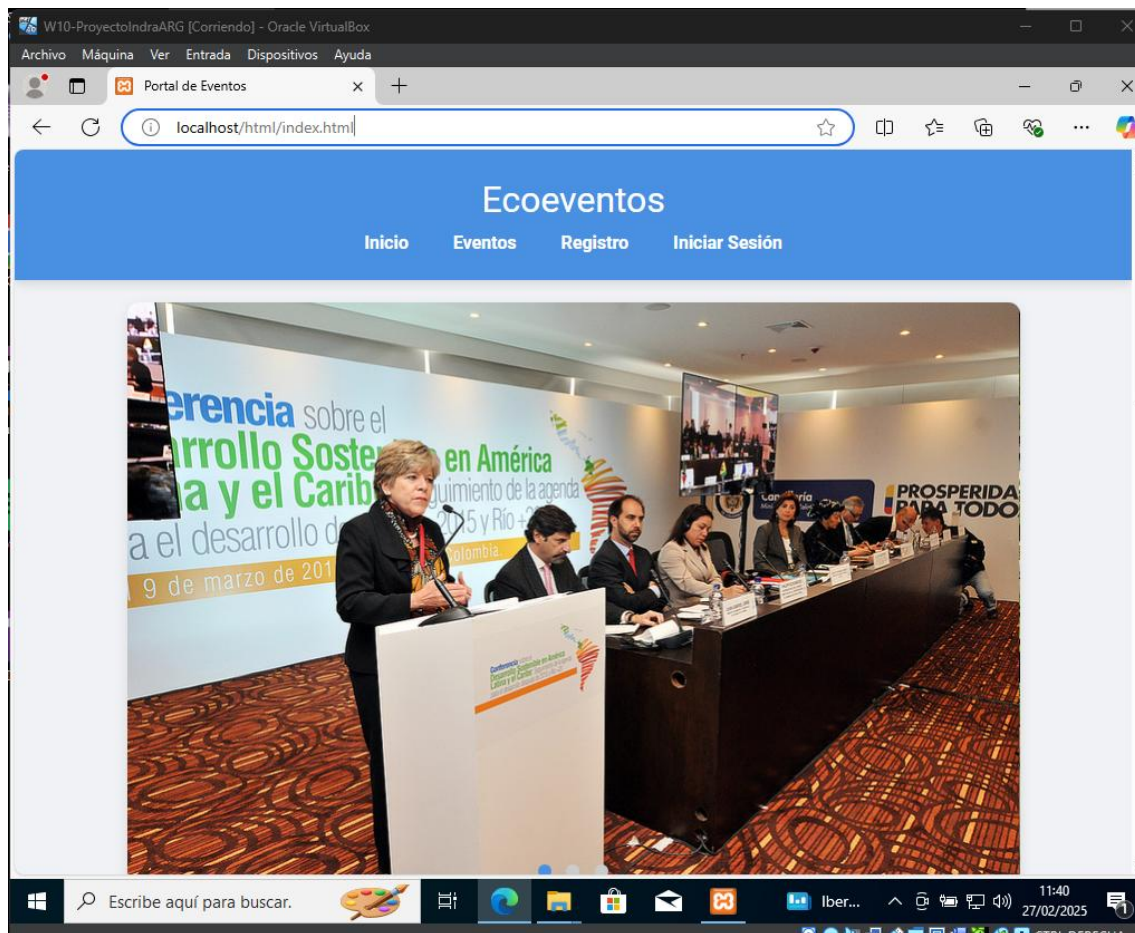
W10-ProyectoIndraARG [Corriendo] - Oracle VirtualBox

Archivo Máquina Ver Entrada Dispositivos Ayuda

Portal de Eventos

localhost/html/index.html

Ecoeventos

Inicio Eventos Registro Iniciar Sesión

erencia sobre el
rrollo Soste en América
a y el Carib guimiento de la agenda
a el desarrollo d 2015 y Río +
9 de marzo de 201 Colombia.

PROSPERIDA
PARA TODO

Escribe aquí para buscar.

Iber...

11:40
27/02/2025